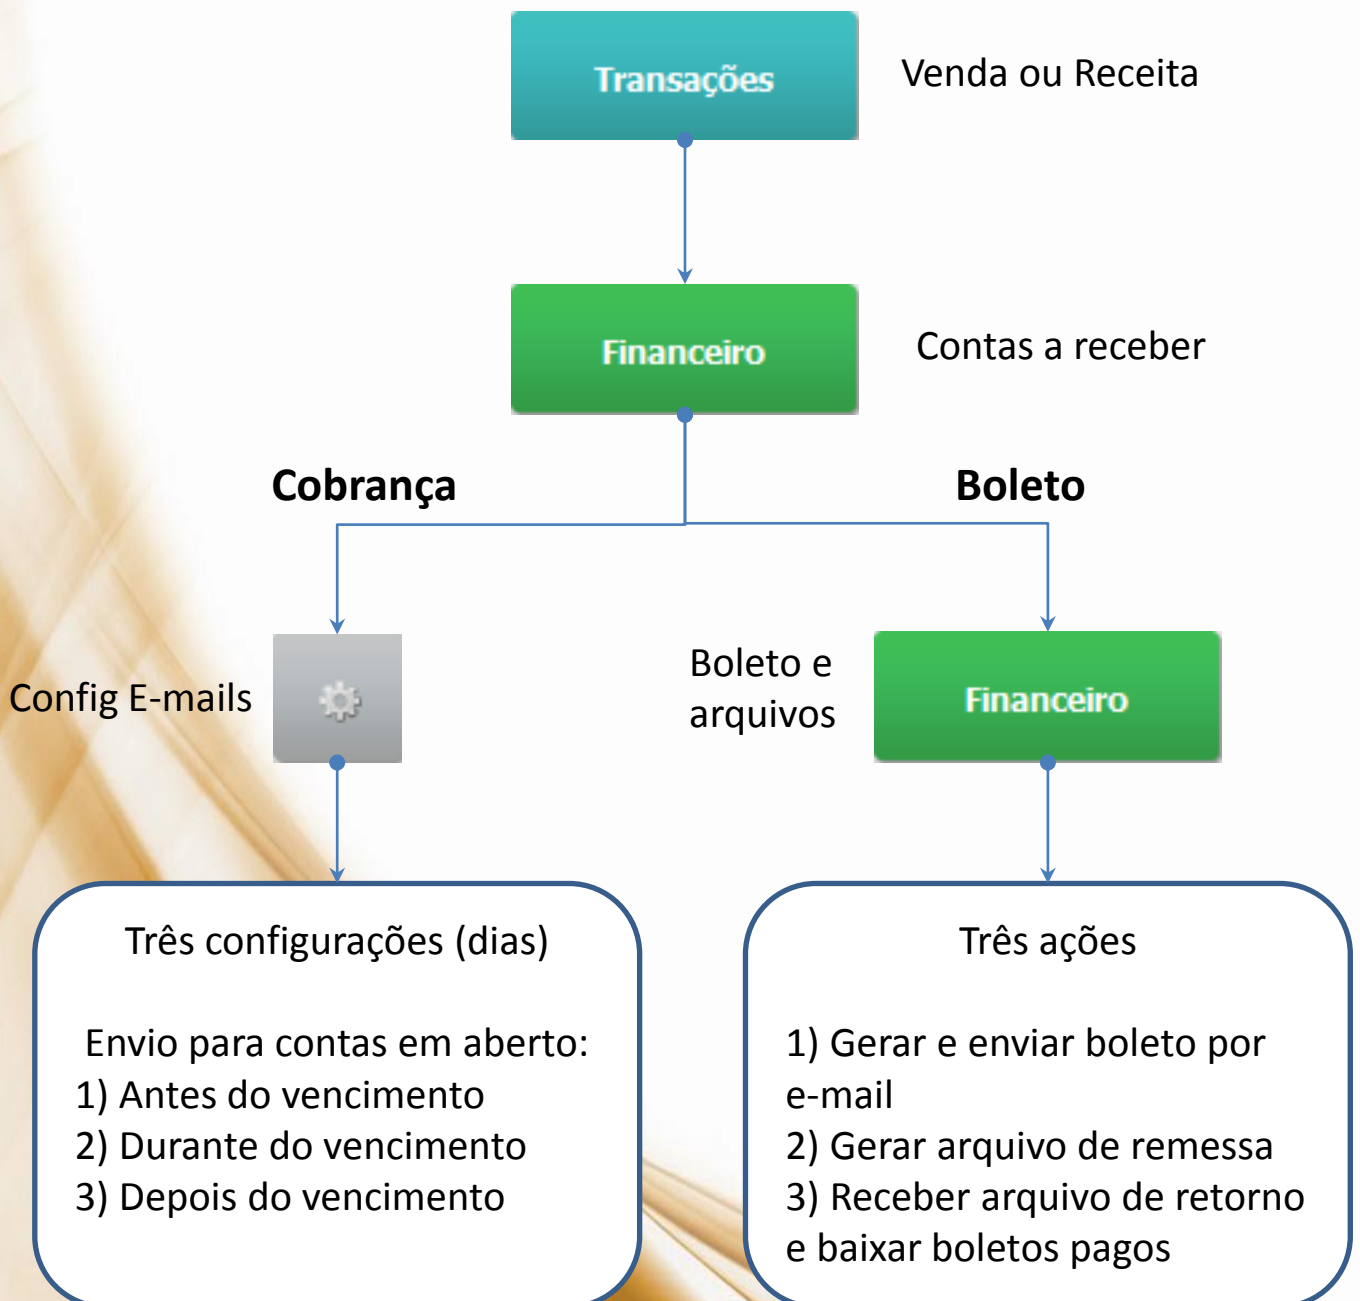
Transações

Venda ou Receita

Financeiro

Contas a receber

Cobrança

Boleto

Config E-mails

Boleto e arquivos

Financeiro

Três configurações (dias)

Envio para contas em aberto:
1) Antes do vencimento
2) Durante do vencimento
3) Depois do vencimento

Três ações

1) Gerar e enviar boleto por e-mail
2) Gerar arquivo de remessa
3) Receber arquivo de retorno e baixar boletos pagos